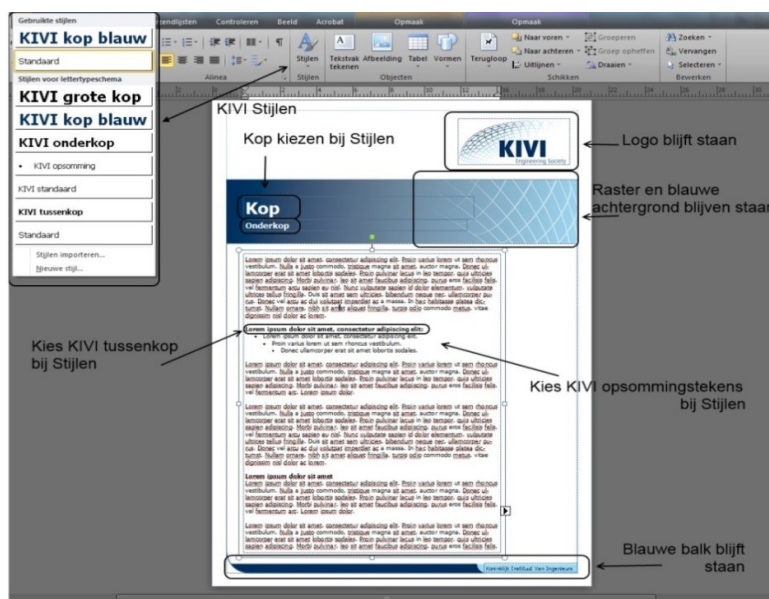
Gebruikte stijlen
KIVI kop blauw
Standaard
Stijlen voor lettertypeschema
KIVI grote kop
KIVI kop blauw
KIVI onderkop
• KIVI opsomming
KIVI standaard
KIVI tussenkop
Standaard
Stijlen importeren...
Nieuwe stijl...

rendlijsten Controleren Beeld Acrobat Opmaak Opmaak
Alinea Stijlen Tekstvak tekenen Afbeelding Tabel Vormen Objecten Terugloop Naar voren Naar achteren Uitlijnen Groeperen Groep opheffen Draaien Schikken Zoeken Vervangen Selecteren Bewerken

KIVI Stijlen
Kop kiezen bij Stijlen
Logo blijft staan
KIVI Engineering Society
Raster en blauwe achtergrond blijven staan
Kop
Onderkop
Kies KIVI tussenkop bij Stijlen
Lorem ipsum dolor sit amet, consectetur adipiscing elit:
Kies KIVI opsommingstekens bij Stijlen
Lorem ipsum dolor sit amet
Blauwe balk blijft staan
Koninklijk Instituut Van Ingenieurs